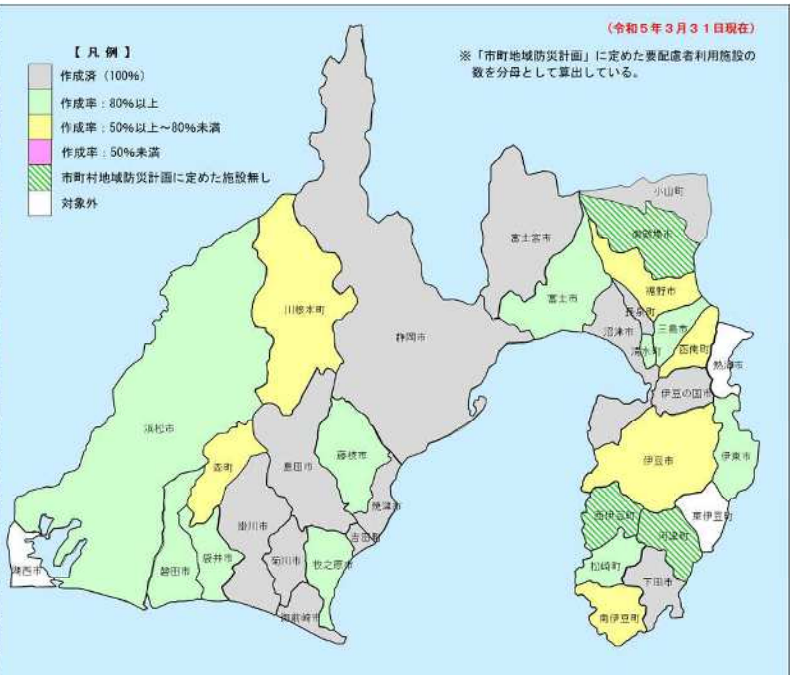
(令和５年３月３１日現在)

※「市町村地域防災計画」に定めた要配慮者利用施設の数を分母として算出している。

【 凡 例 】
作成済（100%）
作成率：80%以上
作成率：50%以上～80%未満
作成率：50%未満
市町村地域防災計画に定めた施設無し
対象外

小山町
御殿場市
富士宮市
裾野市
富士市
長泉町
沼津市
三島市
清水町
函南町
熱海市
伊豆の国市
川根本町
静岡市
浜松市
藤枝市
森町
島田市
焼津市
伊豆市
伊東市
掛川市
吉田町
西伊豆町
東伊豆町
河津町
湖西市
袋井市
菊川市
牧之原市
磐田市
松崎町
下田市
御前崎市
南伊豆町